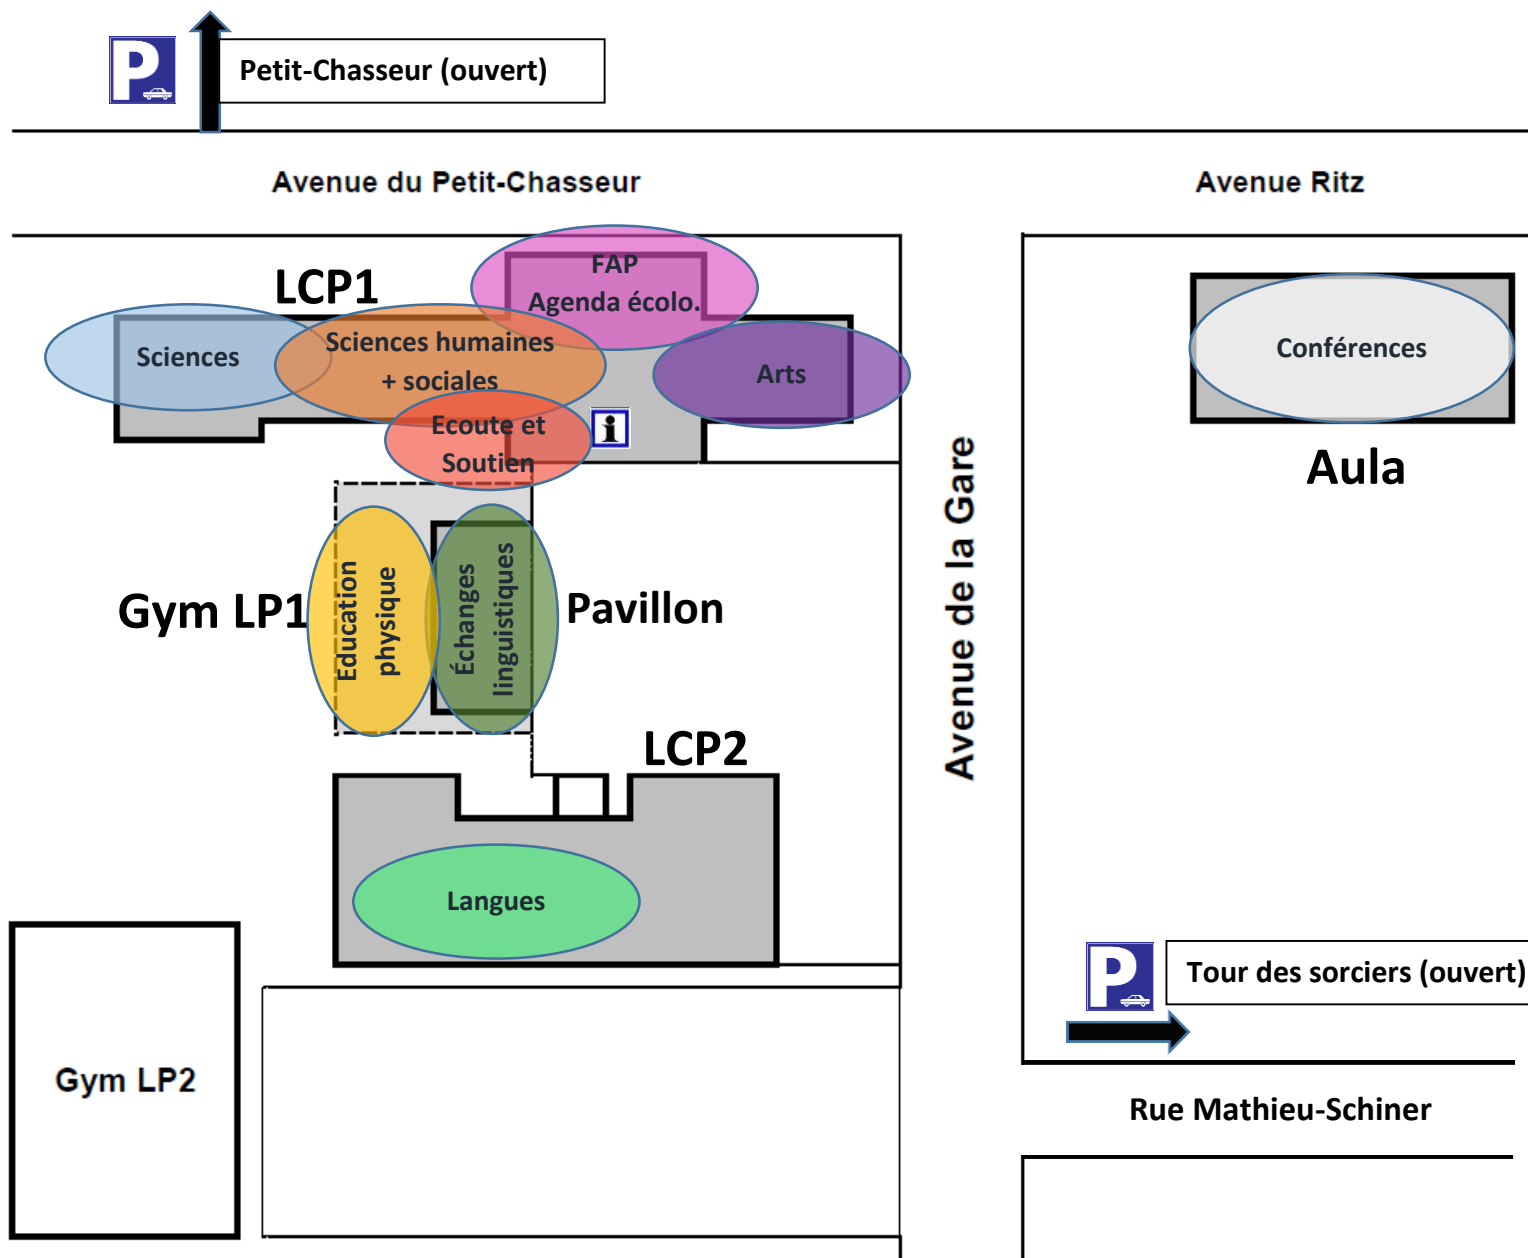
P
Petit-Chasseur (ouvert)

Avenue du Petit-Chasseur

Avenue Ritz

LCP1

FAP
Agenda écolo.

Sciences

Sciences humaines
+ sociales

Arts

Ecoute et
Soutien

i

Conférences

Aula

Avenue de la Gare

Gym LP1

Education
physique

Échanges
linguistiques

Pavillon

LCP2

Langues

Gym LP2

P
Tour des sorciers (ouvert)

Rue Mathieu-Schiner